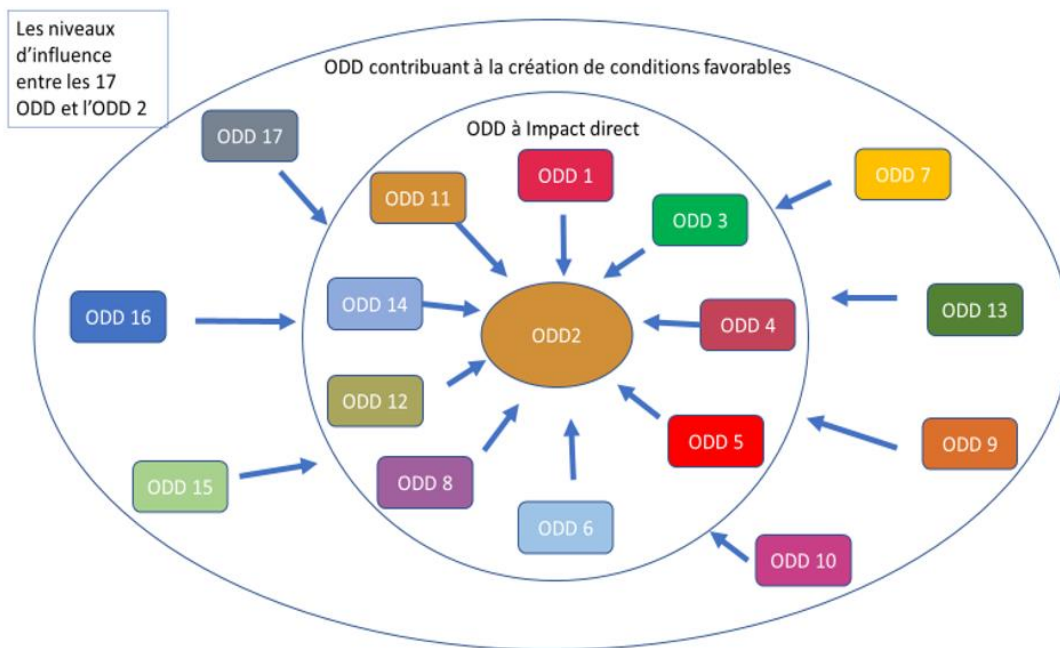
Les niveaux d'influence entre les 17 ODD et l'ODD 2

ODD contribuant à la création de conditions favorables

ODD à Impact direct

ODD 17

ODD 1

ODD 11

ODD 3

ODD 7

ODD 16

ODD 14

ODD2

ODD 4

ODD 13

ODD 12

ODD 5

ODD 9

ODD 15

ODD 8

ODD 6

ODD 10